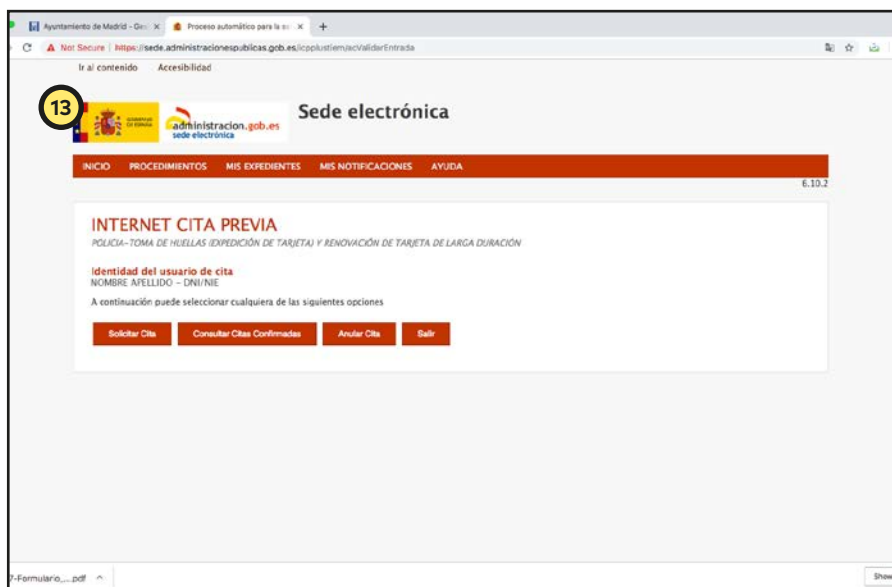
Ayuntamiento de Madrid - Ges ×
Proceso automático para la se ×
+
Not Secure | https://sede.administracionespublicas.gob.es/icpplustiem/acValidarEntrada

Ir al contenido Accesibilidad

13

GOBIERNO DE ESPAÑA

administracion.gob.es
sede electrónica

Sede electrónica

INICIO PROCEDIMIENTOS MIS EXPEDIENTES MIS NOTIFICACIONES AYUDA

6.10.2

INTERNET CITA PREVIA

POLICIA-TOMA DE HUELLAS (EXPEDICIÓN DE TARJETA) Y RENOVACIÓN DE TARJETA DE LARGA DURACIÓN

Identidad del usuario de cita
NOMBRE APELLIDO - DNI/NIE

A continuación puede seleccionar cualquiera de las siguientes opciones

Solicitar Cita Consultar Citas Confirmadas Anular Cita Salir

7-Formulario_....pdf ^

Show